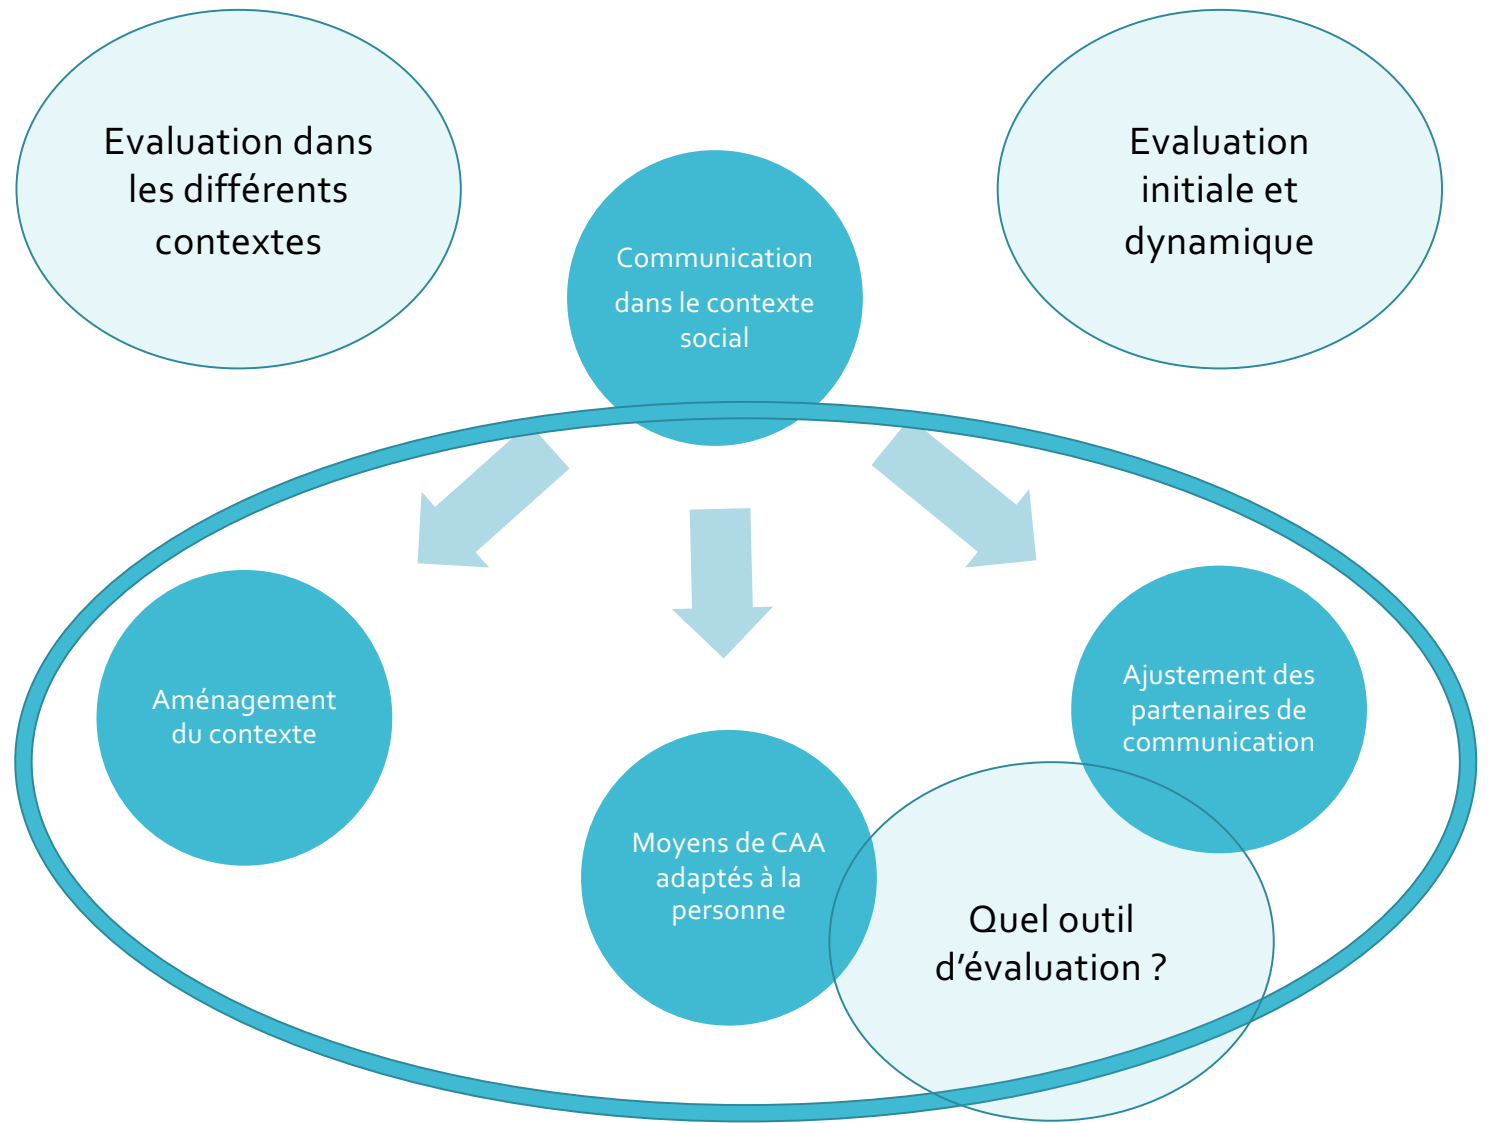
Evaluation dans les différents contextes

Communication dans le contexte social

Evaluation initiale et dynamique

Aménagement du contexte

Ajustement des partenaires de communication

Moyens de CAA adaptés à la personne

Quel outil d'évaluation ?